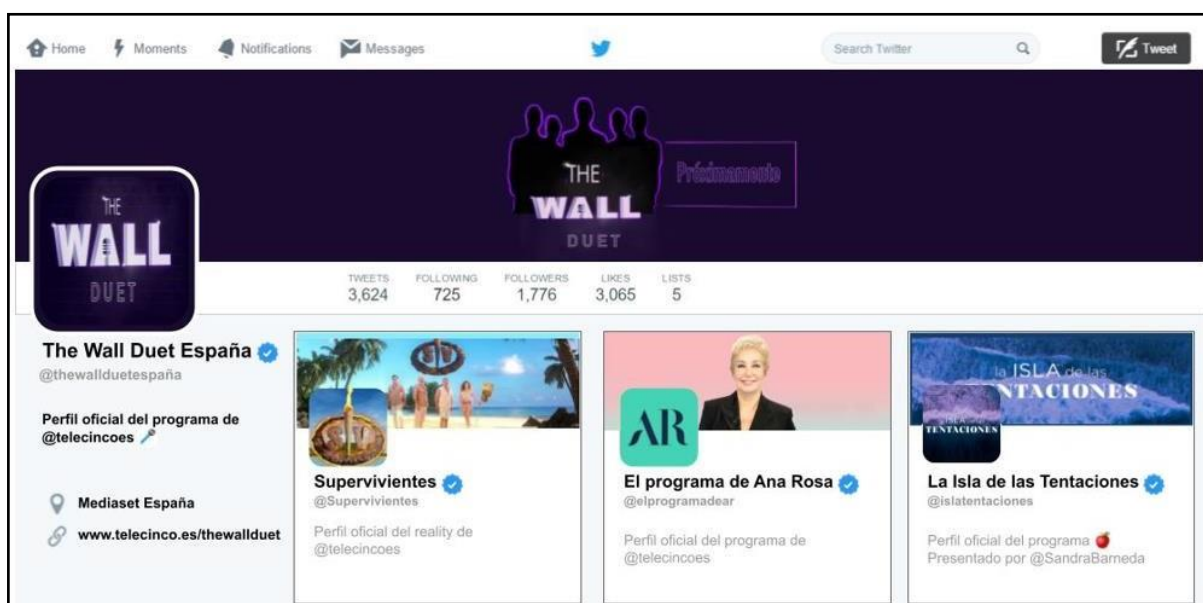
Home Moments Notifications Messages Search Twitter Tweet

THE WALL DUET Próximamente

THE WALL DUET

TWEETS 3,624 FOLLOWING 725 FOLLOWERS 1,776 LIKES 3,065 LISTS 5

The Wall Duet España
@thewallduetespaña

Perfil oficial del programa de @telecincoes

Mediaset España
www.telecinco.es/thewallduet

Supervivientes
@Supervivientes
Perfil oficial del reality de @telecincoes

AR
El programa de Ana Rosa
@elprogramadear
Perfil oficial del programa de @telecincoes

la ISLA de las TENTACIONES
La Isla de las Tentaciones
@islatentaciones
Perfil oficial del programa
Presentado por @SandraBarneda